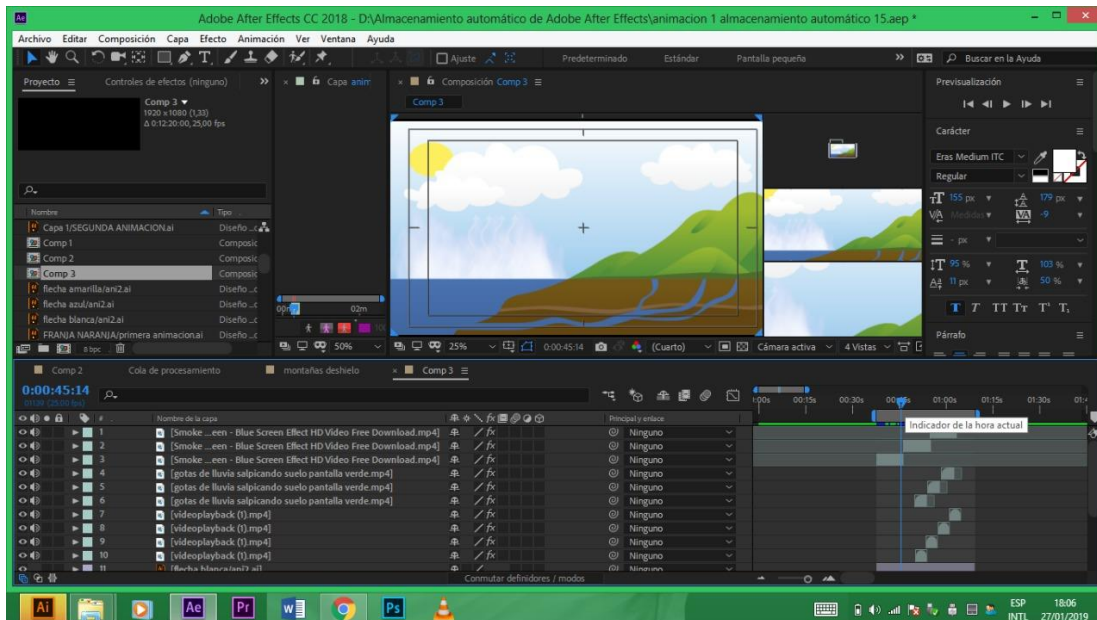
Adobe After Effects CC 2018 - D:\Almacenamiento automático de Adobe After Effects\animacion 1 almacenamiento automático 15.aep *

Archivo Editar Composición Capa Efecto Animación Ver Ventana Ayuda

Ajuste Predeterminado Estándar Pantalla pequeña » Buscar en la Ayuda

Proyecto ≡ Controles de efectos (ninguno) » Capa anim Composición Comp 3 ≡ Previsualización ≡

Comp 3
Comp 3 ▼
1920 x 1080 (1,33)
Δ 0:12:20:00, 25,00 fps

Carácter ≡
Eras Medium ITC
Regular
155 px 179 px
Medidas -9
- px
95 % 103 %
11 px 50 %
T T TT Tr T' T,
Párrafo ≡

Nombre Tipo
Capa 1/SEGUNDA ANIMACION.ai Diseño ...c
Comp 1 Composic
Comp 2 Composic
Comp 3 Composic
flecha amarilla/ani2.ai Diseño ...c
flecha azul/ani2.ai Diseño ...c
flecha blanca/ani2.ai Diseño ...c
FRANJA NARANJA/primera animacion.ai Diseño ...c
8 bpc

00m 02m
50% 25% 0:00:45:14 (Cuarto) Cámara activa 4 Vistas

Comp 2 Cola de procesamiento montañas deshielo Comp 3 ≡

0:00:45:14
01134 (25,00 fps)

Nombre de la capa Principal y enlace
1 [Smoke ...een - Blue Screen Effect HD Video Free Download.mp4] Ninguno
2 [Smoke ...een - Blue Screen Effect HD Video Free Download.mp4] Ninguno
3 [Smoke ...een - Blue Screen Effect HD Video Free Download.mp4] Ninguno
4 [gotas de lluvia salpicando suelo pantalla verde.mp4] Ninguno
5 [gotas de lluvia salpicando suelo pantalla verde.mp4] Ninguno
6 [gotas de lluvia salpicando suelo pantalla verde.mp4] Ninguno
7 [videoplayback (1).mp4] Ninguno
8 [videoplayback (1).mp4] Ninguno
9 [videoplayback (1).mp4] Ninguno
10 [videoplayback (1).mp4] Ninguno
11 [flecha blanca/ani2.ai] Ninguno

1:00s 00:15s 00:30s 00:45s 01:00s 01:15s 01:30s 01:4
Indicador de la hora actual

Conmutar definidores / modos

ESP INTL 18:06 27/01/2019